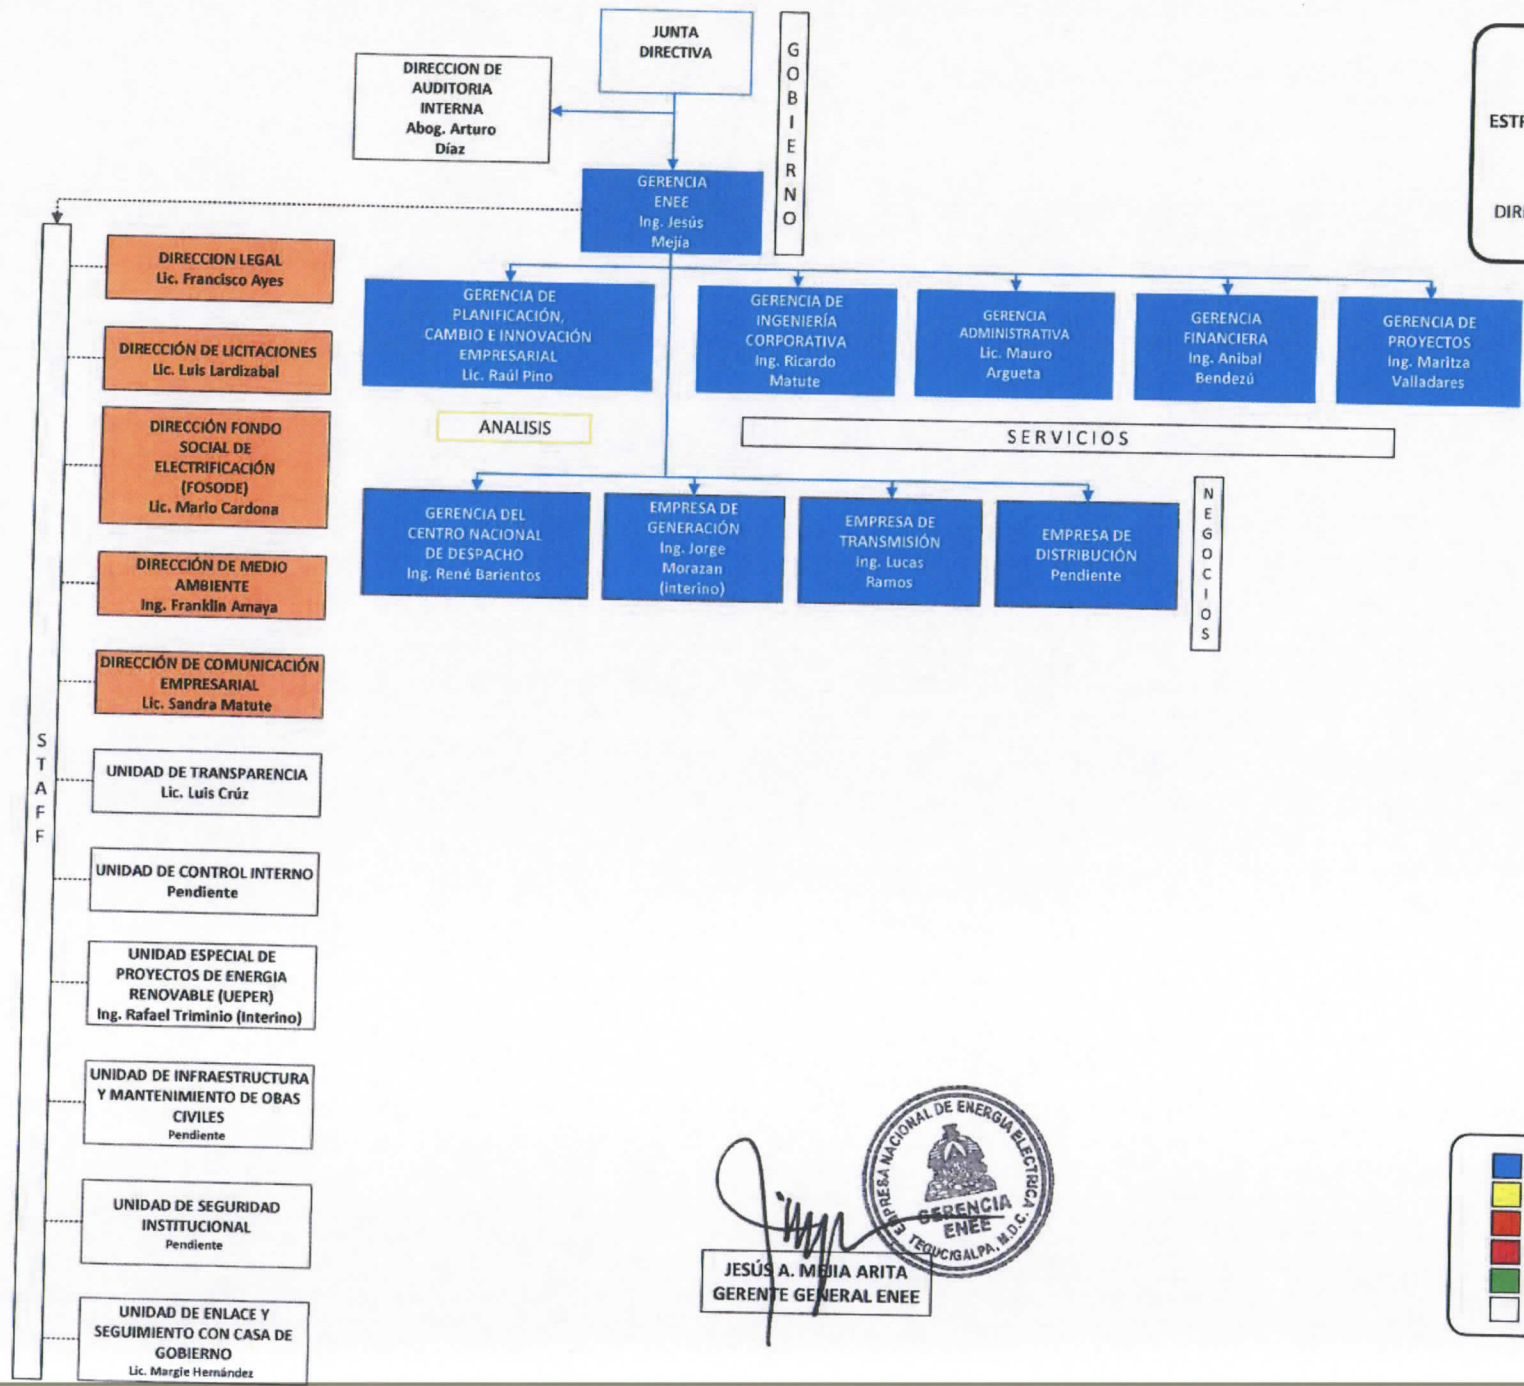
JUNTA DIRECTIVA

GOBIERNO

DIRECCION DE AUDITORIA INTERNA
Abog. Arturo Díaz

GERENCIA ENEE
Ing. Jesús Mejía

ESTR

DIR

STAFF

DIRECCION LEGAL
Lic. Francisco Ayes

DIRECCIÓN DE LICITACIONES
Lic. Luis Lardizabal

DIRECCIÓN FONDO SOCIAL DE ELECTRIFICACIÓN (FOSODE)
Lic. Mario Cardona

DIRECCIÓN DE MEDIO AMBIENTE
Ing. Franklin Amaya

DIRECCIÓN DE COMUNICACIÓN EMPRESARIAL
Lic. Sandra Matute

UNIDAD DE TRANSPARENCIA
Lic. Luis Crúz

UNIDAD DE CONTROL INTERNO
Pendiente

UNIDAD ESPECIAL DE PROYECTOS DE ENERGIA RENOVABLE (UEPER)
Ing. Rafael Triminio (Interino)

UNIDAD DE INFRAESTRUCTURA Y MANTENIMIENTO DE OBAS CIVILES
Pendiente

UNIDAD DE SEGURIDAD INSTITUCIONAL
Pendiente

UNIDAD DE ENLACE Y SEGUIMIENTO CON CASA DE GOBIERNO
Lic. Margie Hernández

GERENCIA DE PLANIFICACIÓN, CAMBIO E INNOVACIÓN EMPRESARIAL
Lic. Raúl Pino

GERENCIA DE INGENIERÍA CORPORATIVA
Ing. Ricardo Matute

GERENCIA ADMINISTRATIVA
Lic. Mauro Argueta

GERENCIA FINANCIERA
Ing. Anibal Bendezú

GERENCIA DE PROYECTOS
Ing. Maritza Valladares

ANALISIS

SERVICIOS

GERENCIA DEL CENTRO NACIONAL DE DESPACHO
Ing. René Barientos

EMPRESA DE GENERACIÓN
Ing. Jorge Morazan (interino)

EMPRESA DE TRANSMISIÓN
Ing. Lucas Ramos

EMPRESA DE DISTRIBUCIÓN
Pendiente

NEGOCIOS

EMPRESA NACIONAL DE ENERGIA ELECTRICA
GERENCIA ENEE
TEGUCIGALPA, M.D.C.

JESÚS A. MEJIA ARITA
GERENTE GENERAL ENEE